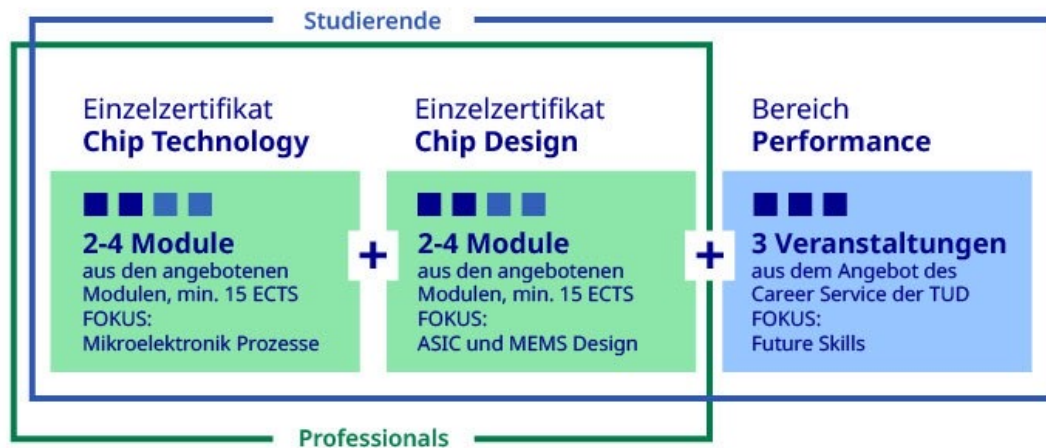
Studierende

Einzelzertifikat
**Chip Technology**

2-4 Module
aus den angebotenen Modulen, min. 15 ECTS
FOKUS:
Mikroelektronik Prozesse

+

Einzelzertifikat
**Chip Design**

2-4 Module
aus den angebotenen Modulen, min. 15 ECTS
FOKUS:
ASIC und MEMS Design

+

Bereich
**Performance**

3 Veranstaltungen
aus dem Angebot des Career Service der TUD
FOKUS:
Future Skills

Professionals